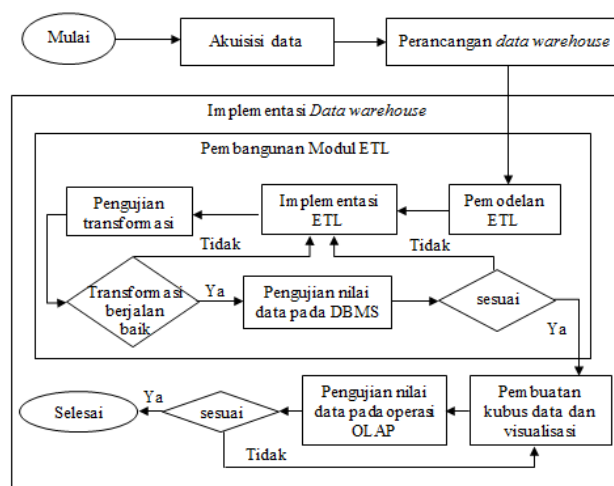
Mulai

Akuisisi data

Perancangan *data warehouse*

Implementasi *Data warehouse*

Pembangunan Modul ETL

Pengujian transformasi

Implementasi ETL

Pemodelan ETL

Tidak

Tidak

Transformasi berjalan baik

Ya

Pengujian nilai data pada DBMS

sesuai

Ya

Selesai

Ya

sesuai

Pengujian nilai data pada operasi OLAP

Pembuatan kubus data dan visualisasi

Tidak